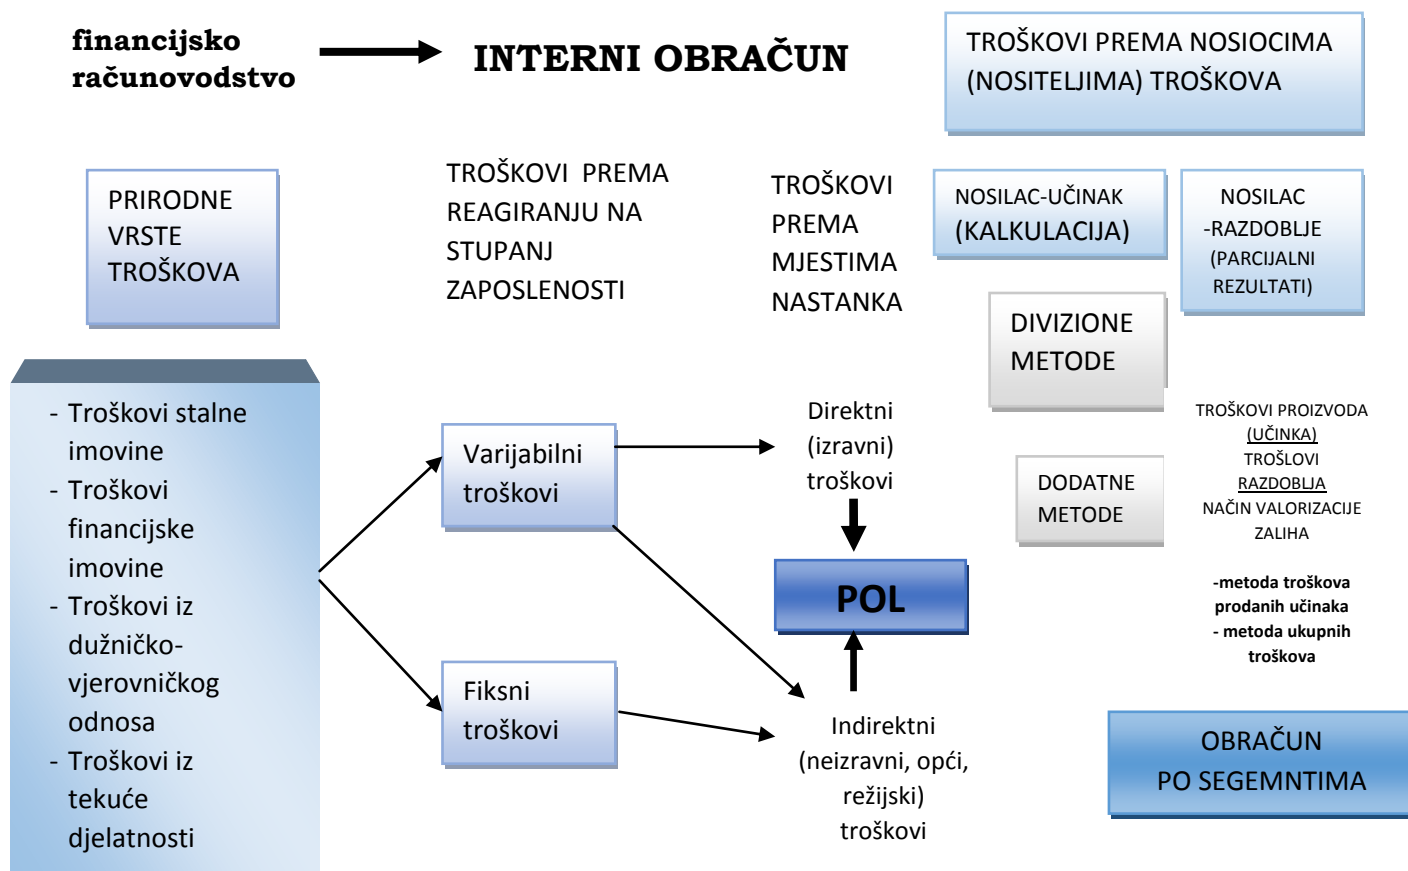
financijsko računovodstvo

INTERNI OBRAČUN

TROŠKOVI PREMA NOSIOCIMA (NOSITELJIMA) TROŠKOVA

PRIRODNE VRSTE TROŠKOVA

TROŠKOVI PREMA REAGIRANJU NA STUPANJ ZAPOSLENOSTI

TROŠKOVI PREMA MJESTIMA NASTANKA

NOSILAC-UČINAK (KALKULACIJA)

NOSILAC -RAZDOBLJE (PARCIJALNI REZULTATI)

DIVIZIONE METODE

- Troškovi stalne imovine
- Troškovi financijske imovine
- Troškovi iz dužničko-vjerovničkog odnosa
- Troškovi iz tekuće djelatnosti

Varijabilni troškovi

Direktni (izravni) troškovi

TROŠKOVI PROIZVODA (UČINKA)
TROŠLOVI RAZDOBLJA
NAČIN VALORIZACIJE ZALIHA

DODATNE METODE

POL

-metoda troškova prodanih učinaka
- metoda ukupnih troškova

Fiksni troškovi

Indirektni (neizravni, opći, režijski) troškovi

OBRAČUN PO SEGEMNTIMA